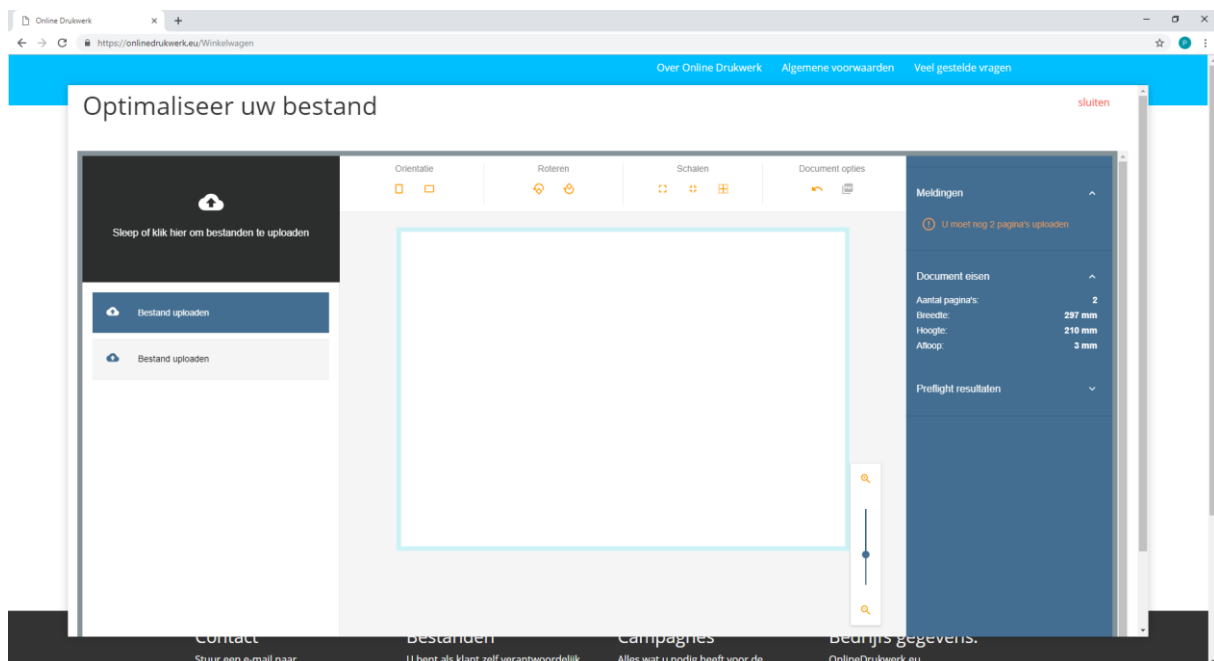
Online Drukwerk

https://onlinedrukwerk.eu/Winkelwagen

Over Online Drukwerk Algemene voorwaarden Veel gestelde vragen

Optimaliseer uw bestand

sluiten

Sleep of klik hier om bestanden te uploaden

Bestand uploaden

Bestand uploaden

Orientatie

Roteren

Schalen

Document opties

Meldingen

U moet nog 2 pagina's uploaden

Document eisen

| | |
|---|---|
| Aantal pagina's: | 2 |
| Breedte: | 297 mm |
| Hoogte: | 210 mm |
| Afloop: | 3 mm |

Preflight resultaten

Contact

Stuur een e-mail naar

Bestanden

U bent als klant zelf verantwoordelijk

Campagnes

Alles wat u nodig heeft voor de

Bedrijfs gegevens.

OnlineDrukwerk.eu